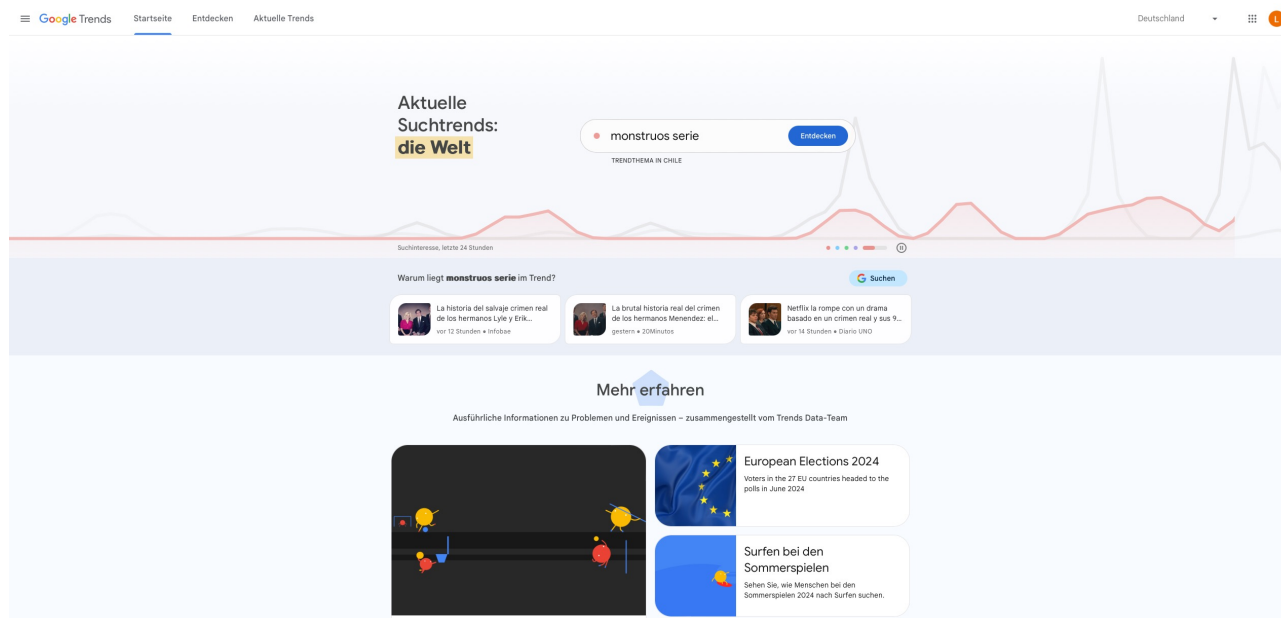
Google Trends Startseite Entdecken Aktuelle Trends

Deutschland

L

Aktuelle Suchtrends: die Welt

monstruos serie

Entdecken

TRENDTHEMA IN CHILE

Suchinteresse, letzte 24 Stunden

Warum liegt **monstruos serie** im Trend?

Suchen

La historia del salvaje crimen real de los hermanos Lyle y Erik...
vor 12 Stunden • Infobae

La brutal historia real del crimen de los hermanos Menendez: el...
gestern • 20Minutos

Netflix la rompe con un drama basado en un crimen real y sus 9...
vor 14 Stunden • Diario UNO

Mehr erfahren

Ausführliche Informationen zu Problemen und Ereignissen – zusammengestellt vom Trends Data-Team

European Elections 2024

Voters in the 27 EU countries headed to the polls in June 2024

Surfen bei den Sommerspielen

Sehen Sie, wie Menschen bei den Sommerspielen 2024 nach Surfen suchen.